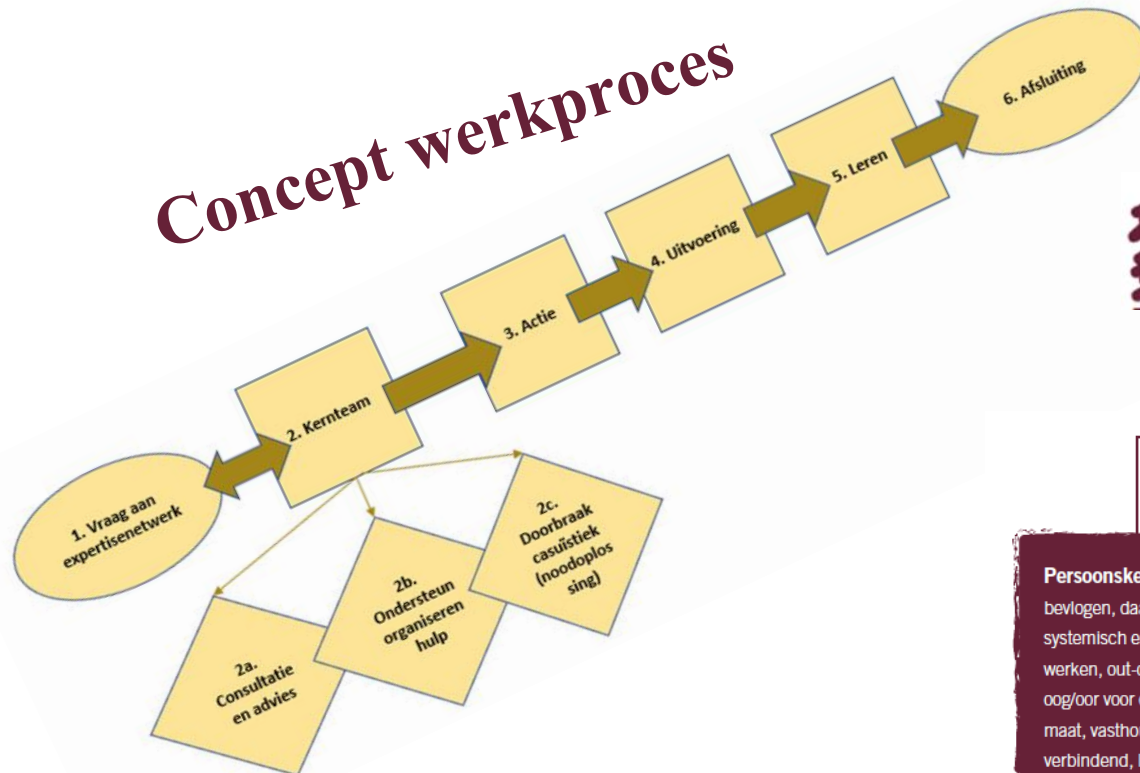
Concept werkproces

1. Vraag aan expertisenetwerk

2. Kernteam

3. Actie

4. Uitvoering

5. Leren

6. Afsluiting

2a. Consultatie en advies

2b. Ondersteun organiseren hulp

2c. Doorbraak casuïstiek (noodoplos sing)

Persoonske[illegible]
bevlogen, daa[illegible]
systemisch e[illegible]
werken, out-o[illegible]
oog/oor voor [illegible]
maat, vastho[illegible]
verbindend, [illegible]